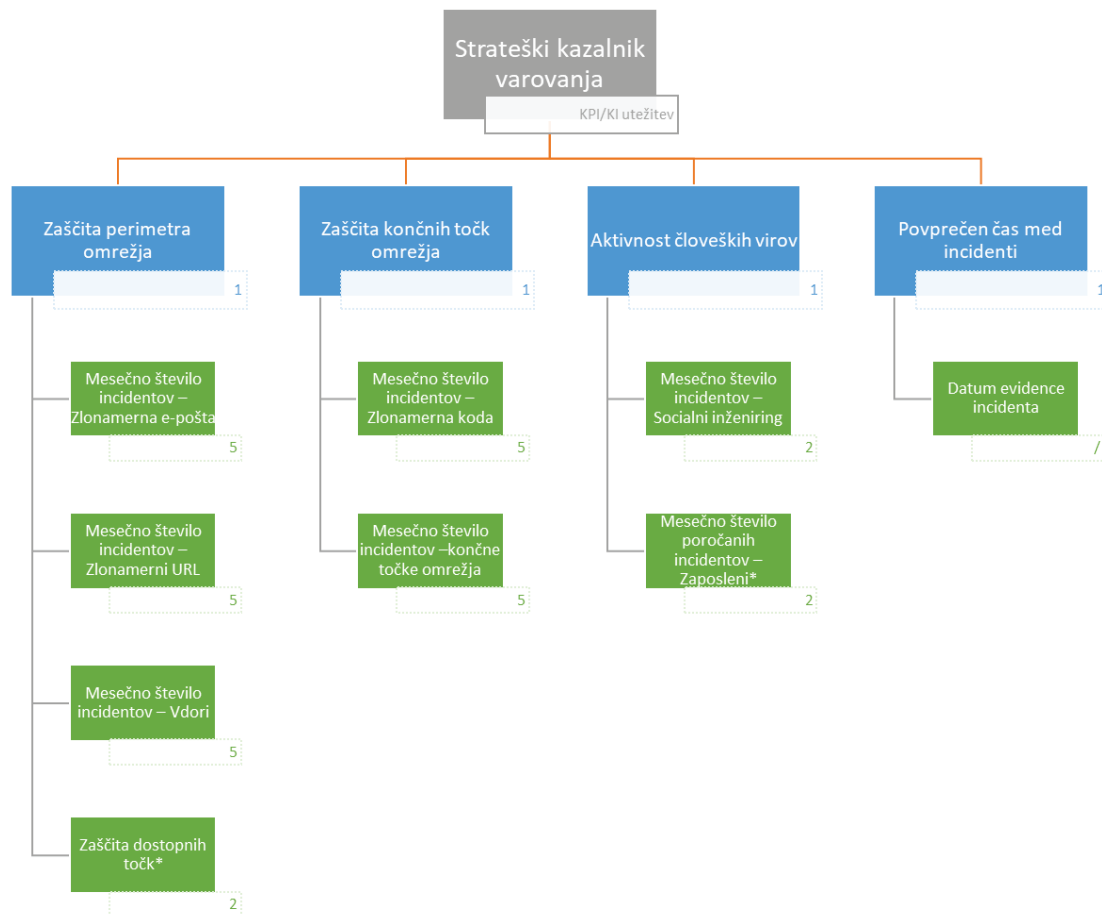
Strateški kazalnik varovanja

KPI/KI utežitev

Zaščita perimetra omrežja

1

Mesečno število incidentov – Zlonamerna e-pošta

5

Mesečno število incidentov – Zlonamerni URL

5

Mesečno število incidentov – Vdori

5

Zaščita dostopnih točk*

2

Zaščita končnih točk omrežja

1

Mesečno število incidentov – Zlonamerna koda

5

Mesečno število incidentov –končne točke omrežja

5

Aktivnost človeških virov

1

Mesečno število incidentov – Socialni inženiring

2

Mesečno število poročanih incidentov – Zaposleni*

2

Povprečen čas med incidenti

1

Datum evidence incidenta

/